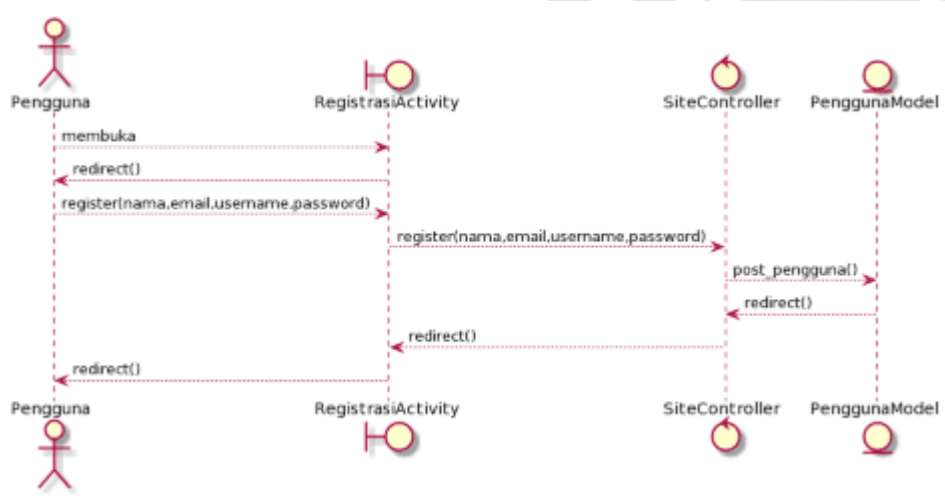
Pengguna
RegistrasiActivity
SiteController
PenggunaModel

membuka
redirect()
register(nama,email,username,password)
register(nama,email,username,password)
post_pengguna()
redirect()
redirect()
redirect()

Pengguna
RegistrasiActivity
SiteController
PenggunaModel